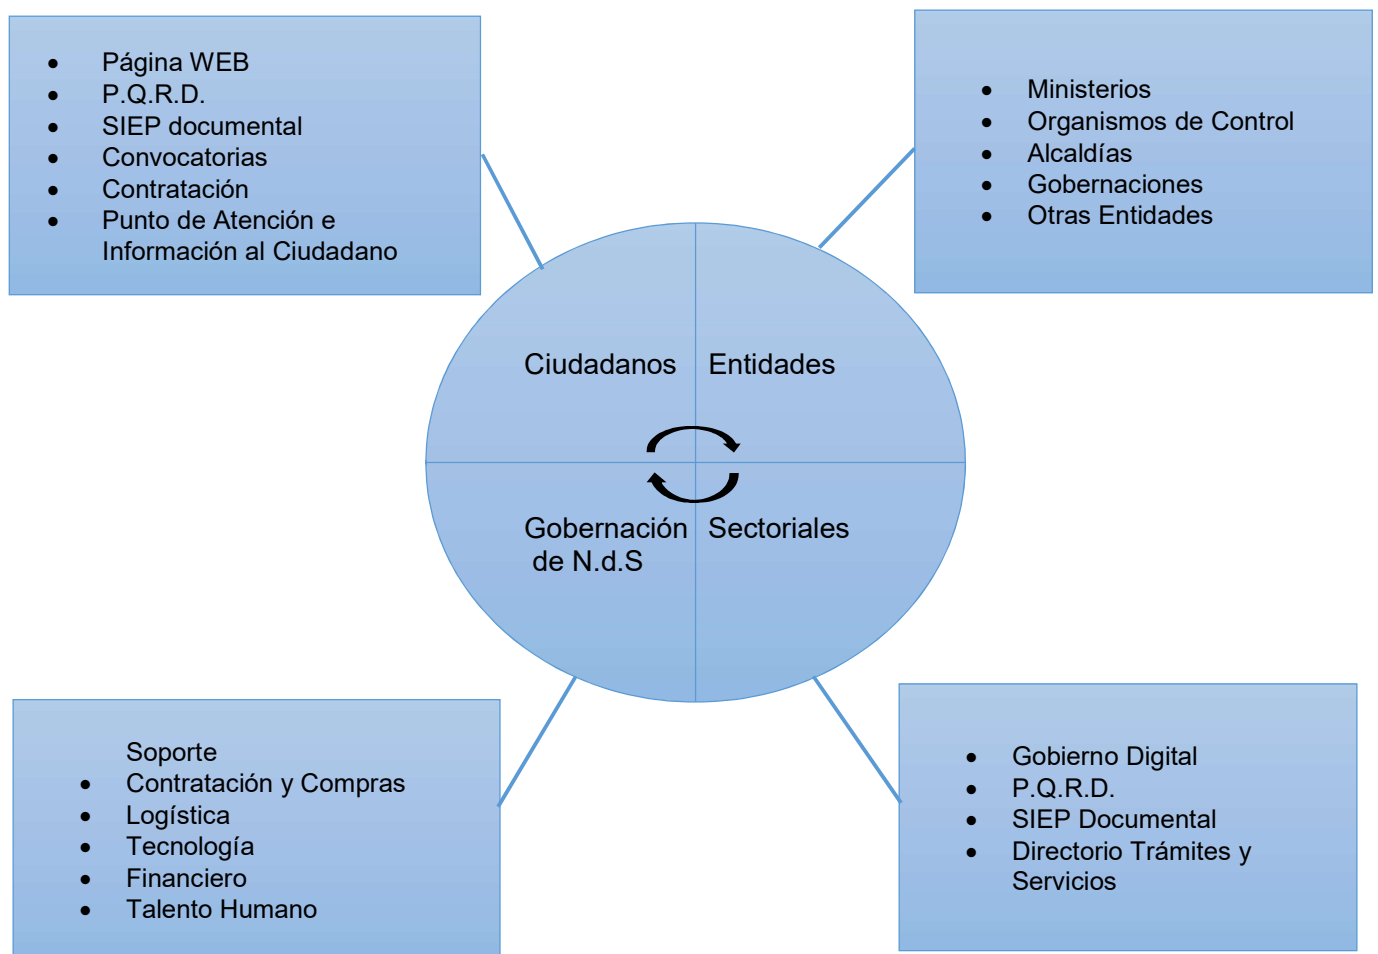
- Página WEB
- P.Q.R.D.
- SIEP documental
- Convocatorias
- Contratación
- Punto de Atención e Información al Ciudadano

- Ministerios
- Organismos de Control
- Alcaldías
- Gobernaciones
- Otras Entidades

Ciudadanos

Entidades

Gobernación de N.d.S

Sectoriales

Soporte
- Contratación y Compras
- Logística
- Tecnología
- Financiero
- Talento Humano

- Gobierno Digital
- P.Q.R.D.
- SIEP Documental
- Directorio Trámites y Servicios